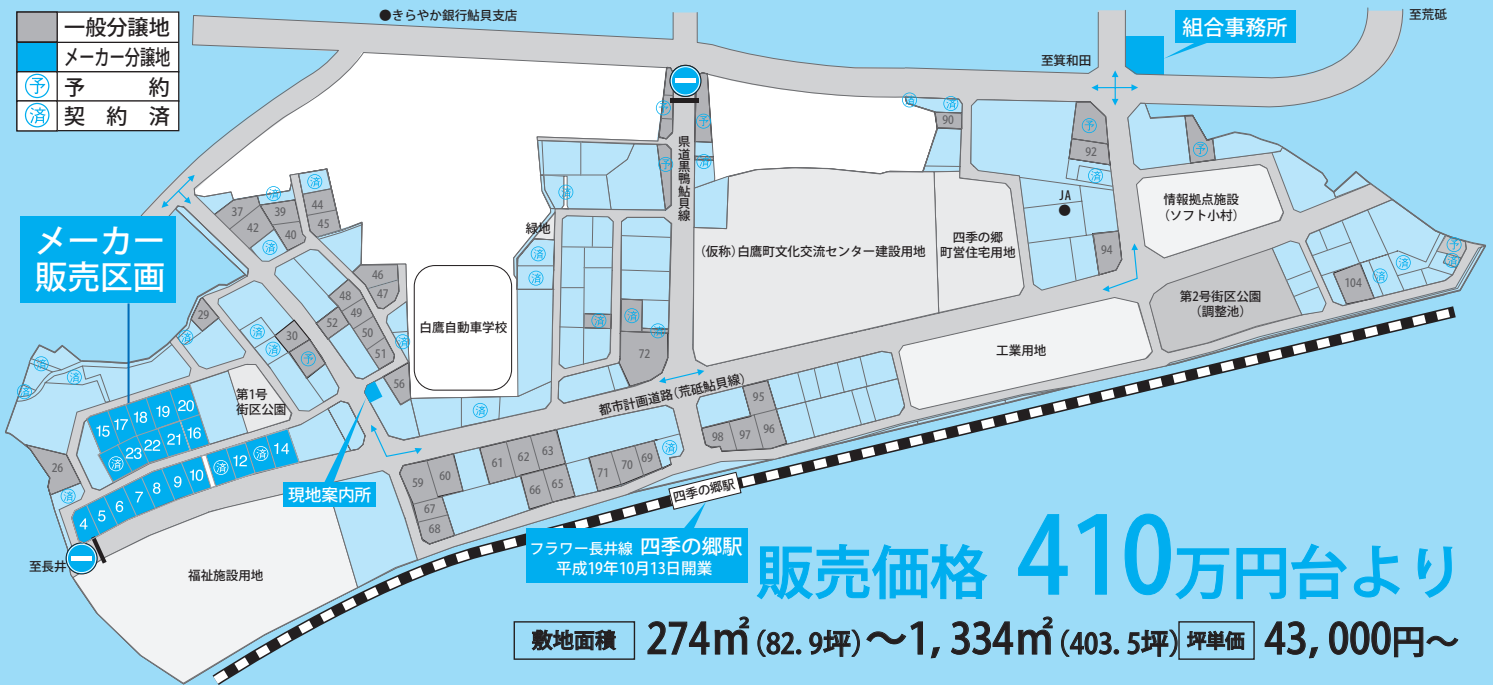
一般分譲地
メーカー分譲地
予 予約
済 契約済

●きらやか銀行鮎貝支店
組合事務所
至荒砥
至箕和田

メーカー販売区画

県道黒鴨鮎貝線
緑地
白鷹自動車学校
(仮称)白鷹町文化交流センター建設用地
四季の郷町営住宅用地
JA
情報拠点施設(ソフト小村)
第2号街区公園(調整池)
工業用地
第1号街区公園
都市計画道路(荒砥鮎貝線)
現地案内所
四季の郷駅
福祉施設用地
至長井

37 39 44 42 40 45 46 47 48 49 52 50 51 29 30 56 72 90 92 94 104 95 98 97 96 59 60 61 62 63 66 65 71 70 69 67 68 26 15 17 18 19 20 23 22 21 16 12 14 10 9 8 7 6 5 4

フラワー長井線 四季の郷駅
平成19年10月13日開業

販売価格 410万円台より

敷地面積 274㎡(82.9坪)〜1,334㎡(403.5坪) 坪単価 43,000円〜